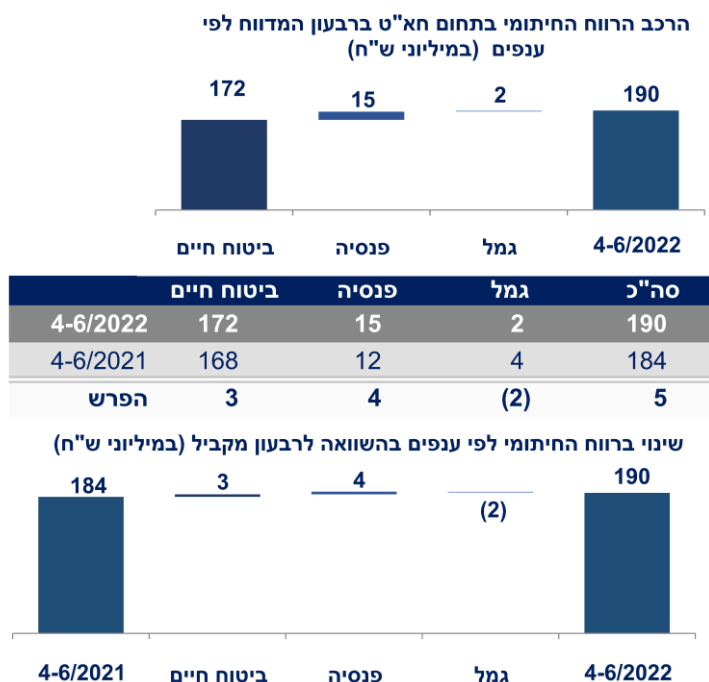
הרכב הרווח החיתומי בתחום חא"ט ברבעון המדווח לפי ענפים (במיליוני ש"ח)

190 2 15 172

4-6/2022 גמל פנסיה ביטוח חיים

| סה"כ | גמל | פנסיה | ביטוח חיים | |
|---|---|---|---|---|
| 190 | 2 | 15 | 172 | 4-6/2022 |
| 184 | 4 | 12 | 168 | 4-6/2021 |
| 5 | (2) | 4 | 3 | הפרש |

שינוי ברווח החיתומי לפי ענפים בהשוואה לרבעון מקביל (במיליוני ש"ח)

190 (2) 4 3 184

4-6/2022 גמל פנסיה ביטוח חיים 4-6/2021